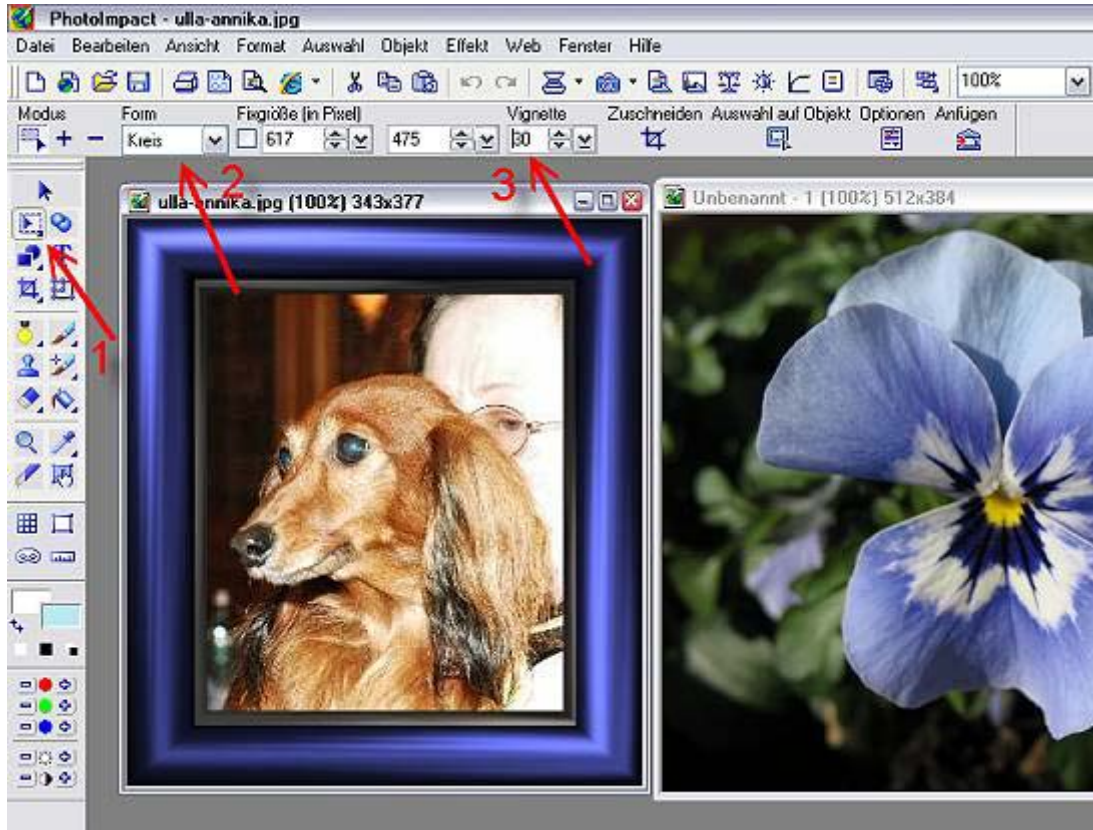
PhotoImpact - ulla-annika.jpg

Datei Bearbeiten Ansicht Format Auswahl Objekt Effekt Web Fenster Hilfe

100%

Modus

Form

Kreis

Fixgröße (in Pixel)

617

475

Vignette

30

Zuschneiden

Auswahl auf Objekt

Optionen

Anfügen

2

3

1

ulla-annika.jpg (100%) 343x377

Unbenannt - 1 (100%) 512x384